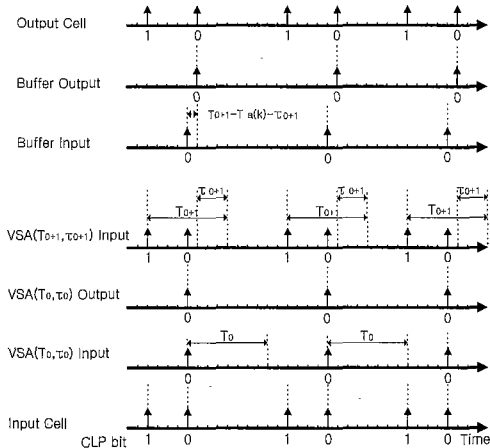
Output Cell

1 0 1 0 1 0

Buffer Output

0 0 0

$T_{0+1}-T_a(k)-\tau_{0+1}$

Buffer Input

0 0 0

$\tau_{0+1}$ $\tau_{0+1}$ $\tau_{0+1}$

$T_{0+1}$ $T_{0+1}$ $T_{0+1}$

VSA($T_{0+1}$,$\tau_{0+1}$) Input

1 0 1 0 1 0

VSA($T_0$,$\tau_0$) Output

0 0 0

VSA($T_0$,$\tau_0$) Input

$T_0$ $T_0$

0 0 0

Input Cell

CLP bit 1 0 1 0 1 0 Time